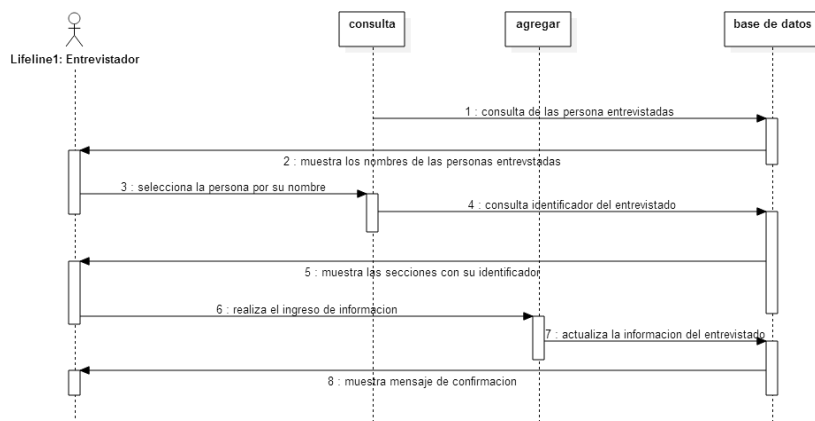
Lifeline1: Entrevistador

consulta

agregar

base de datos

1 : consulta de las persona entrevistadas

2 : muestra los nombres de las personas entrevstadas

3 : selecciona la persona por su nombre

4 : consulta identificador del entrevistado

5 : muestra las secciones con su identificador

6 : realiza el ingreso de informacion

7 : actualiza la informacion del entrevistado

8 : muestra mensaje de confirmacion